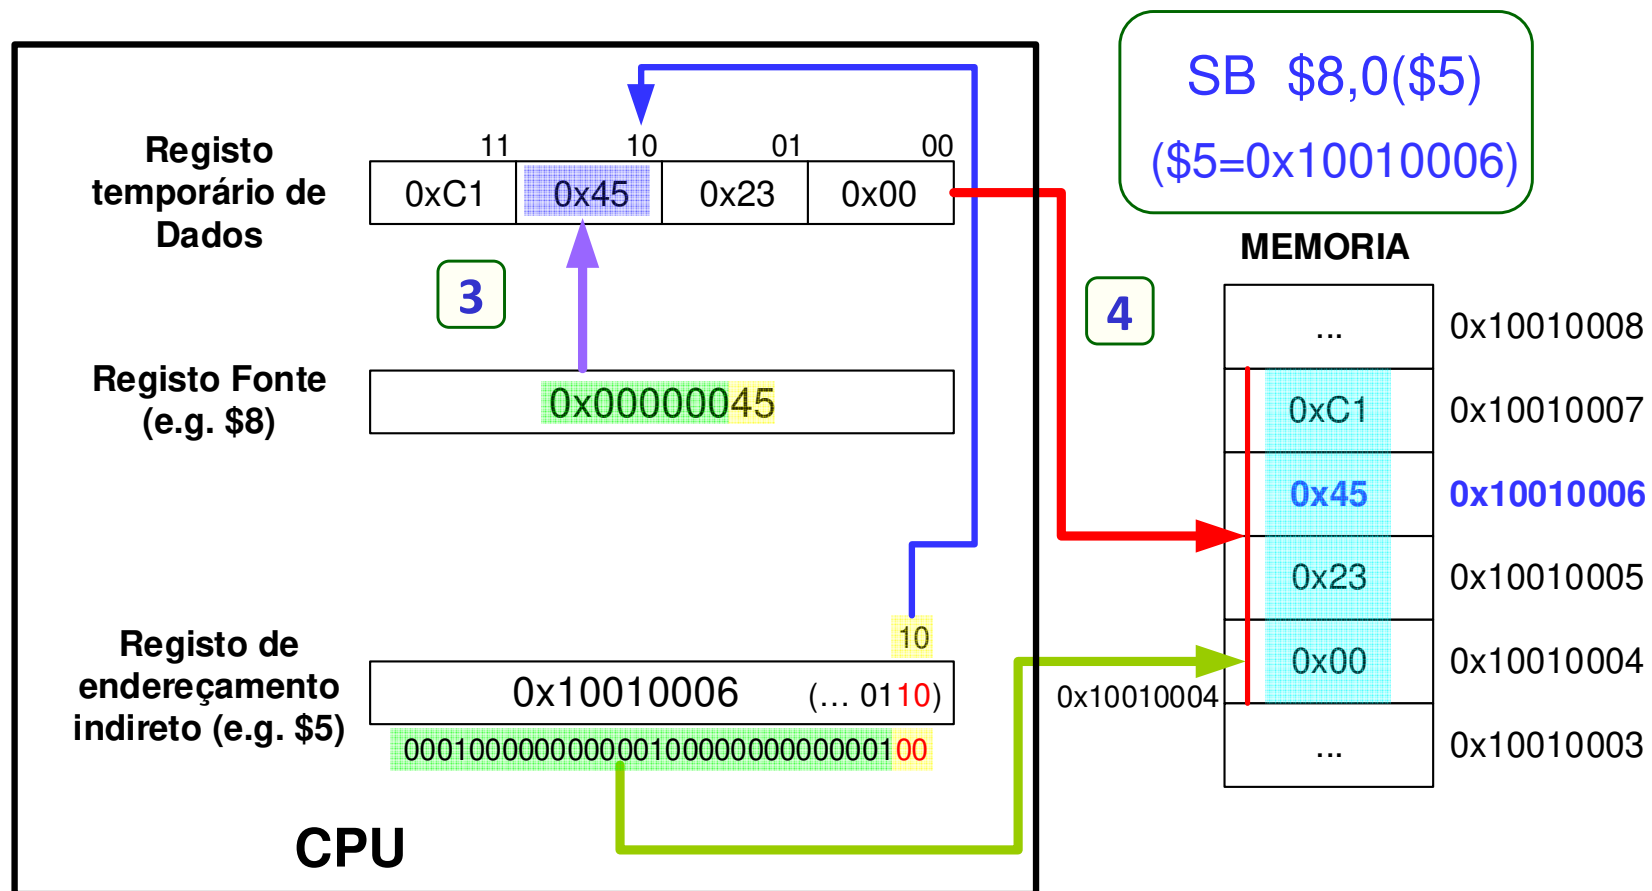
SB $8,0($5)
($5=0x10010006)

Registo temporário de Dados

| 11 | 10 | 01 | 00 |
|---|---|---|---|
| 0xC1 | 0x45 | 0x23 | 0x00 |

3

Registo Fonte (e.g. $8)

0x00000045

Registo de endereçamento indireto (e.g. $5)

10

0x10010006 (... 0110)

00010000000000010000000000000100

CPU

4

MEMORIA

| | |
|---|---|
| ... | 0x10010008 |
| 0xC1 | 0x10010007 |
| 0x45 | 0x10010006 |
| 0x23 | 0x10010005 |
| 0x00 | 0x10010004 |
| ... | 0x10010003 |

0x10010004